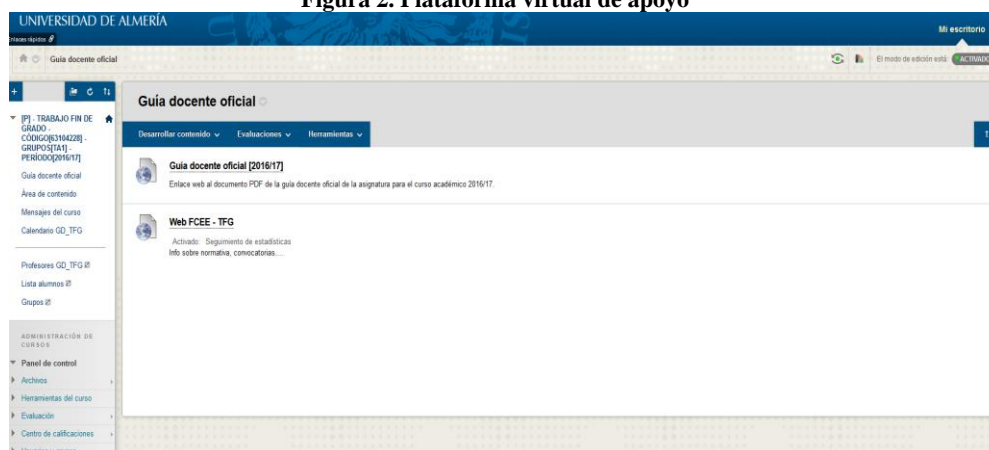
Figura 2. Plataforma virtual de apoyo

UNIVERSIDAD DE ALMERÍA

Enlaces rápidos

Mi escritorio

Guía docente oficial

El modo de edición está: ACTIVADO

[P] - TRABAJO FIN DE GRADO - CÓDIGO[63104228] - GRUPOS[TA1] - PERÍODO[2016/17]

Guía docente oficial
Área de contenido
Mensajes del curso
Calendario GD_TFG

Profesores GD_TFG
Lista alumnos
Grupos

ADMINISTRACIÓN DE CURSOS

Panel de control
Archivos
Herramientas del curso
Evaluación
Centro de calificaciones

Guía docente oficial

Desarrollar contenido
Evaluaciones
Herramientas

Guía docente oficial [2016/17]
Enlace web al documento PDF de la guía docente oficial de la asignatura para el curso académico 2016/17.

Web FCEE - TFG
Activado: Seguimiento de estadísticas
Info sobre normativa, convocatorias.....